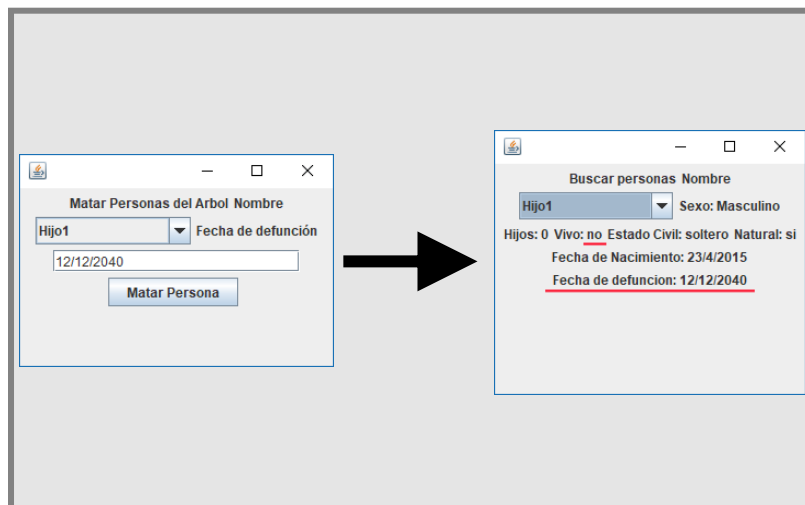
Matar Personas del Arbol Nombre

Hijo1

Fecha de defunción

12/12/2040

Matar Persona

Buscar personas Nombre

Hijo1

Sexo: Masculino

Hijos: 0 Vivo: no Estado Civil: soltero Natural: si

Fecha de Nacimiento: 23/4/2015

Fecha de defuncion: 12/12/2040